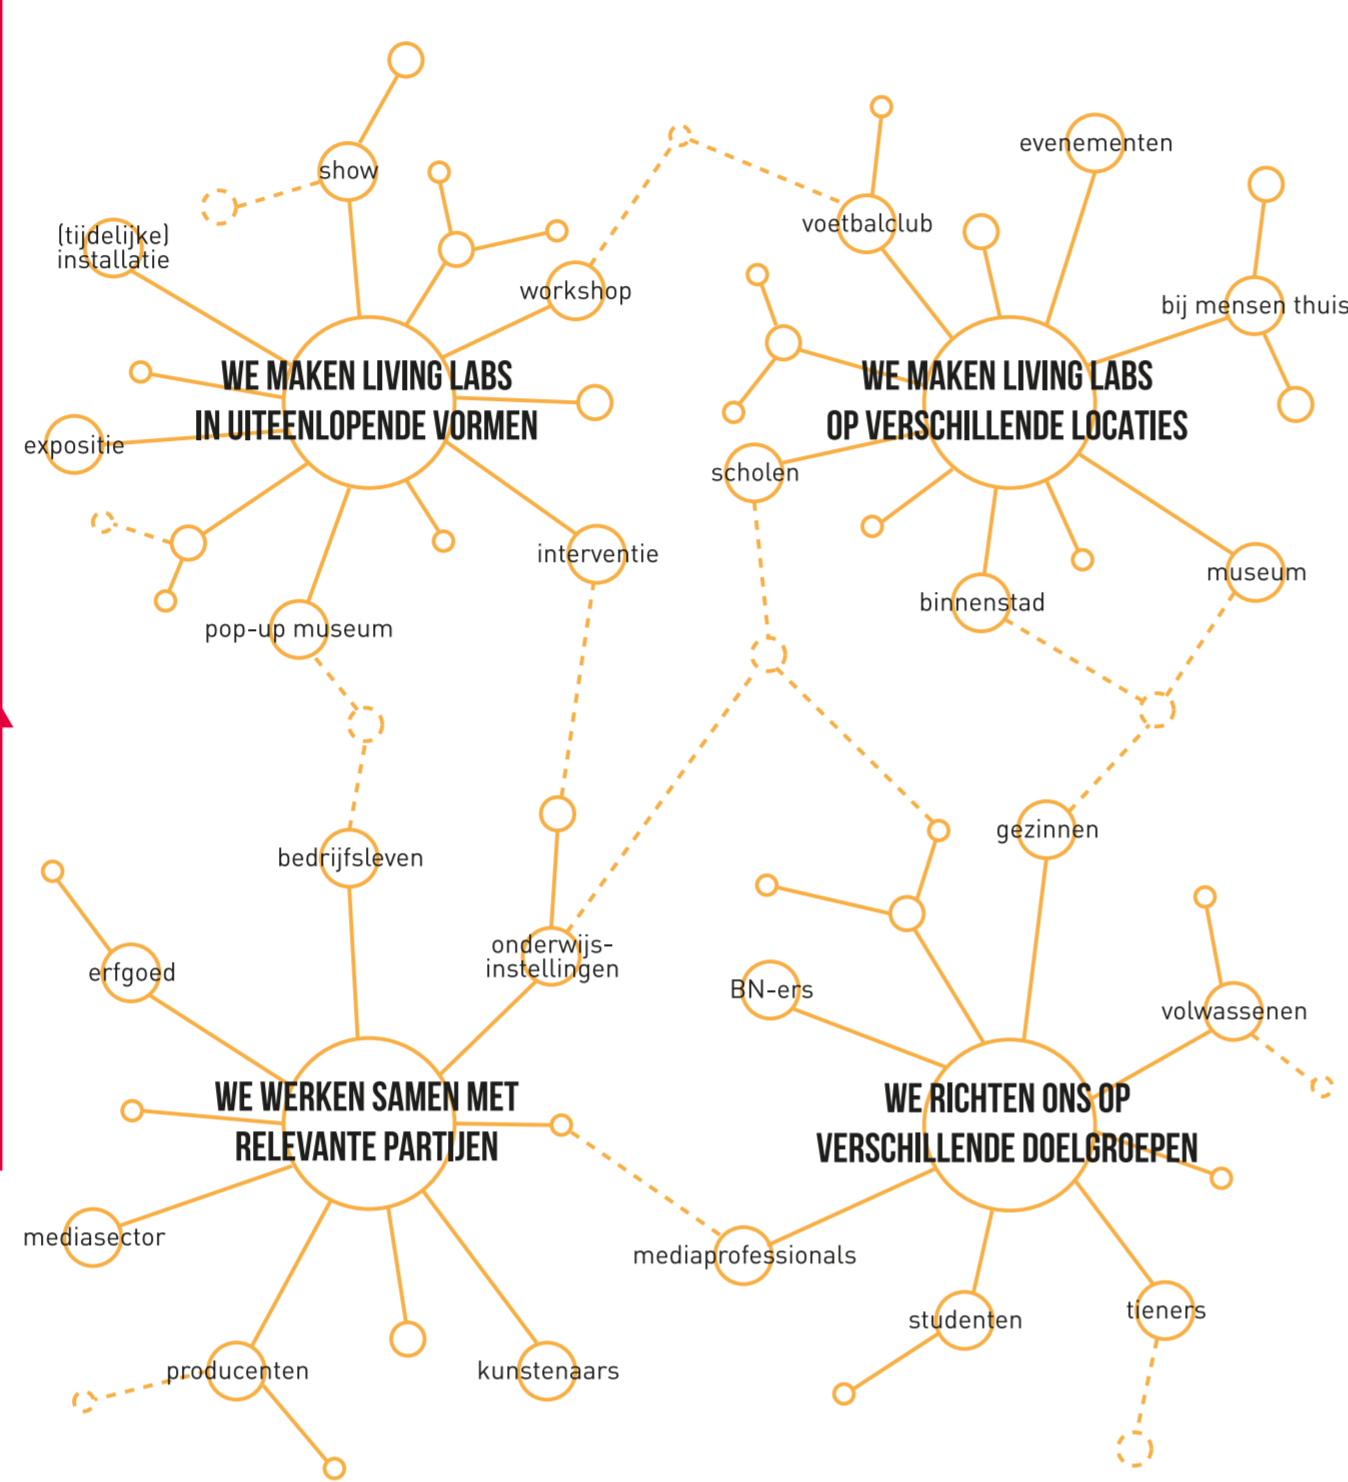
show

(tijdelijke) installatie

workshop

WE MAKEN LIVING LABS IN UITEENLOPENDE VORMEN

expositie

interventie

pop-up museum

evenementen

voetbalclub

bij mensen thuis

WE MAKEN LIVING LABS OP VERSCHILLENDE LOCATIES

scholen

museum

binnenstad

bedrijfsleven

erfgoed

onderwijs-instellingen

WE WERKEN SAMEN MET RELEVANTE PARTIJEN

mediasector

producenten

kunstenaars

gezinnen

BN-ers

volwassenen

WE RICHTEN ONS OP VERSCHILLENDE DOELGROEPEN

mediaprofessionals

studenten

tieners